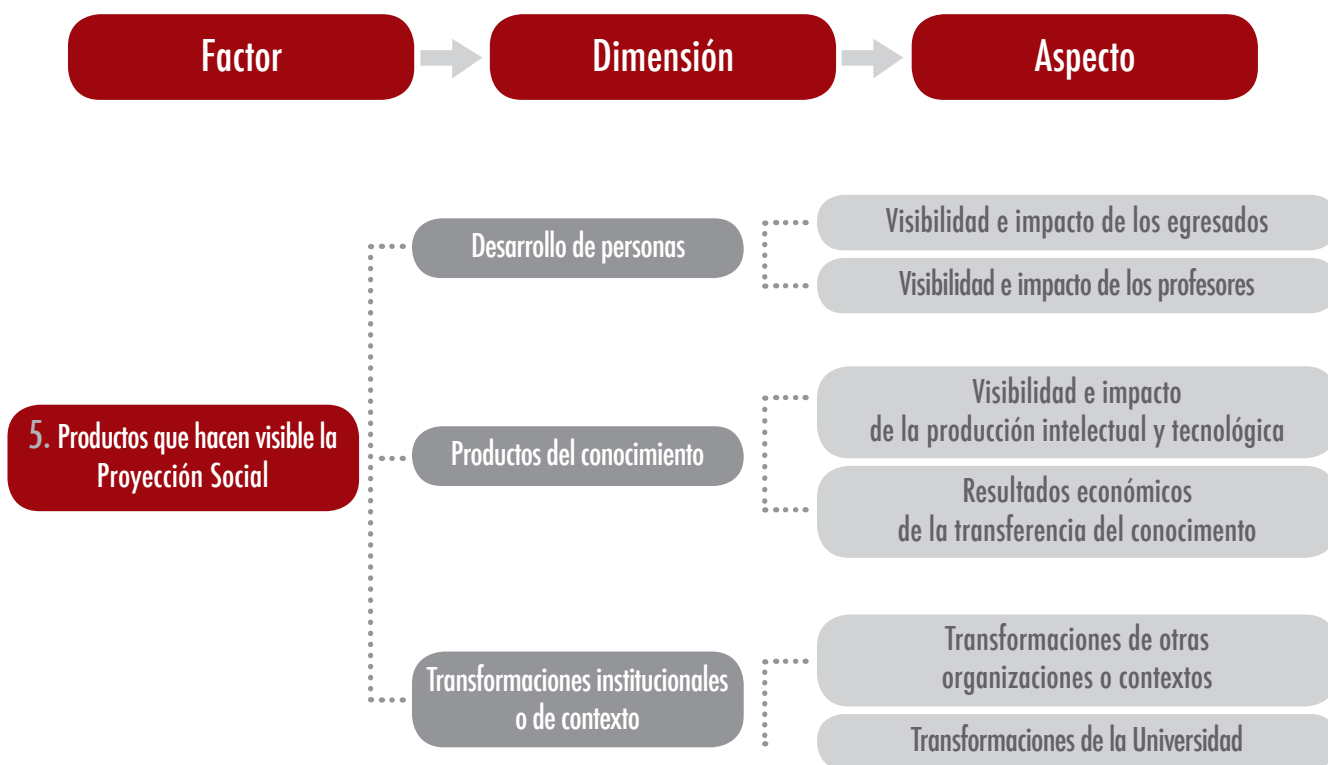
Factor

Dimensión

Aspecto

5. Productos que hacen visible la Proyección Social

Desarrollo de personas

Visibilidad e impacto de los egresados

Visibilidad e impacto de los profesores

Productos del conocimiento

Visibilidad e impacto de la producción intelectual y tecnológica

Resultados económicos de la transferencia del conocimento

Transformaciones institucionales o de contexto

Transformaciones de otras organizaciones o contextos

Transformaciones de la Universidad